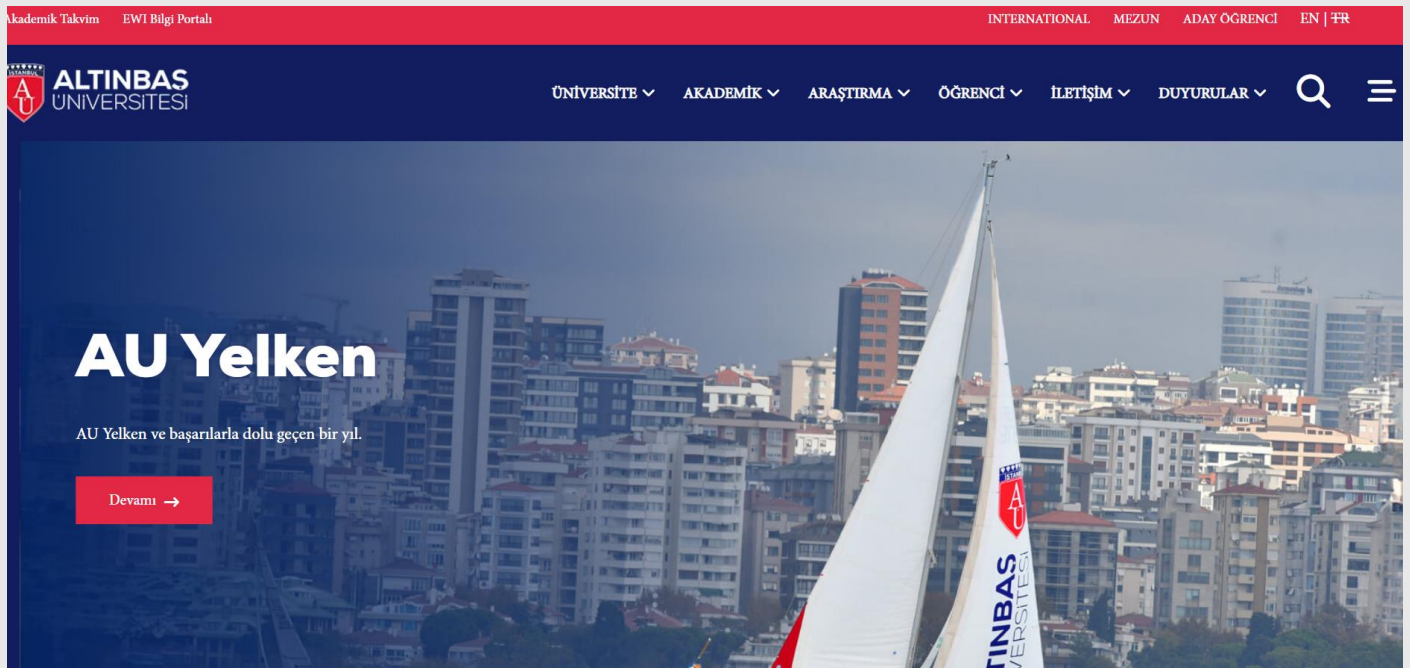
Akademik Takvim EWI Bilgi Portalı

INTERNATIONAL MEZUN ADAY ÖĞRENCİ EN | TR

İSTANBUL AU ALTINBAŞ ÜNİVERSİTESİ

ÜNİVERSİTE AKADEMİK ARAŞTIRMA ÖĞRENCİ İLETİŞİM DUYURULAR

AU Yelken

AU Yelken ve başarılarla dolu geçen bir yıl.

Devamı →

İSTANBUL AU TINBAŞ ÜNİVERSİTESİ